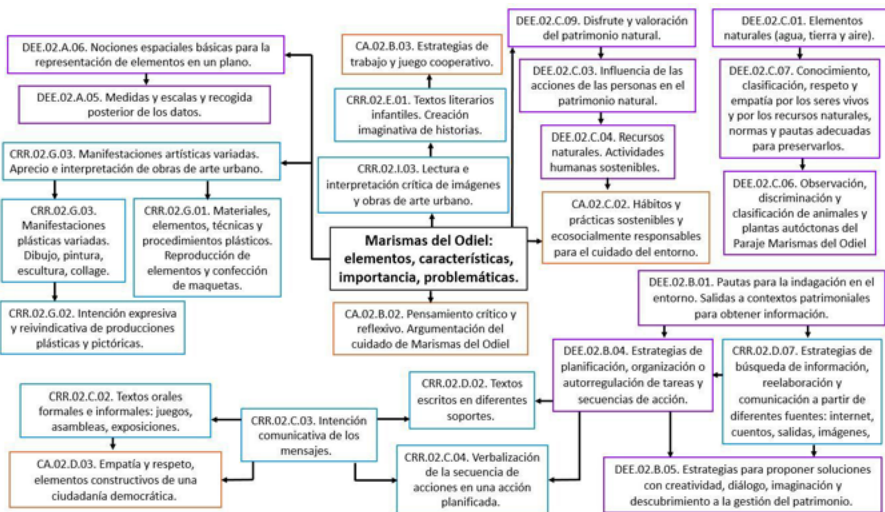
Marismas del Odiel: elementos, características, importancia, problemáticas.

CA.02.B.03. Estrategias de trabajo y juego cooperativo.

CRR.02.E.01. Textos literarios infantiles. Creación imaginativa de historias.

CRR.02.I.03. Lectura e interpretación crítica de imágenes y obras de arte urbano.

DEE.02.A.06. Nociones espaciales básicas para la representación de elementos en un plano.

DEE.02.A.05. Medidas y escalas y recogida posterior de los datos.

CRR.02.G.03. Manifestaciones artísticas variadas. Aprecio e interpretación de obras de arte urbano.

CRR.02.G.03. Manifestaciones plásticas variadas. Dibujo, pintura, escultura, collage.

CRR.02.G.01. Materiales, elementos, técnicas y procedimientos plásticos. Reproducción de elementos y confección de maquetas.

CRR.02.G.02. Intención expresiva y reivindicativa de producciones plásticas y pictóricas.

CA.02.B.02. Pensamiento crítico y reflexivo. Argumentación del cuidado de Marismas del Odiel

DEE.02.C.09. Disfrute y valoración del patrimonio natural.

DEE.02.C.03. Influencia de las acciones de las personas en el patrimonio natural.

DEE.02.C.04. Recursos naturales. Actividades humanas sostenibles.

CA.02.C.02. Hábitos y prácticas sostenibles y ecosocialmente responsables para el cuidado del entorno.

DEE.02.C.01. Elementos naturales (agua, tierra y aire).

DEE.02.C.07. Conocimiento, clasificación, respeto y empatía por los seres vivos y por los recursos naturales, normas y pautas adecuadas para preservarlos.

DEE.02.C.06. Observación, discriminación y clasificación de animales y plantas autóctonas del Paraje Marismas del Odiel

DEE.02.B.01. Pautas para la indagación en el entorno. Salidas a contextos patrimoniales para obtener información.

DEE.02.B.04. Estrategias de planificación, organización o autorregulación de tareas y secuencias de acción.

CRR.02.D.07. Estrategias de búsqueda de información, reelaboración y comunicación a partir de diferentes fuentes: internet, cuentos, salidas, imágenes,

DEE.02.B.05. Estrategias para proponer soluciones con creatividad, diálogo, imaginación y descubrimiento a la gestión del patrimonio.

CRR.02.D.02. Textos escritos en diferentes soportes.

CRR.02.C.04. Verbalización de la secuencia de acciones en una acción planificada.

CRR.02.C.03. Intención comunicativa de los mensajes.

CRR.02.C.02. Textos orales formales e informales: juegos, asambleas, exposiciones.

CA.02.D.03. Empatía y respeto, elementos constructivos de una ciudadanía democrática.